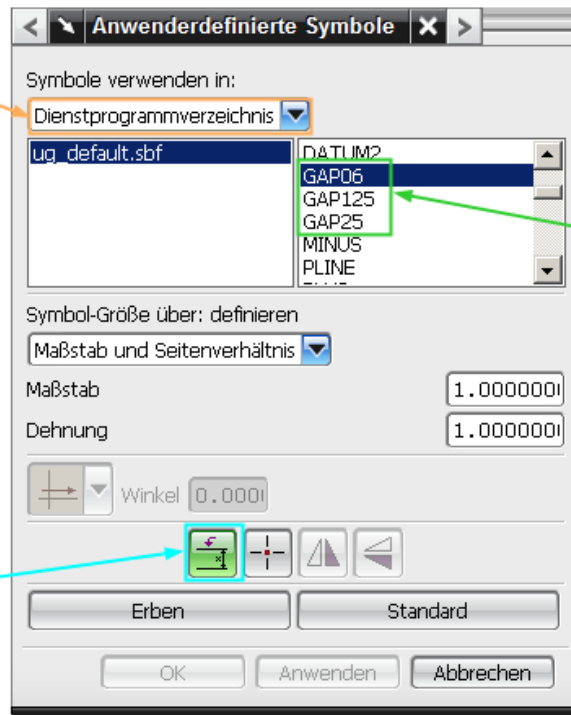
Anwenderdefinierte Symbole

Symbole verwenden in:

Dienstprogrammverzeichnis

ug_default.sbf

DATUM2
GAP06
GAP125
GAP25
MINUS
PLINE

Symbol-Größe über: definieren

Maßstab und Seitenverhältnis

Maßstab 1.000000

Dehnung 1.000000

Winkel 0.000

Erben
Standard

OK
Anwenden
Abbrechen